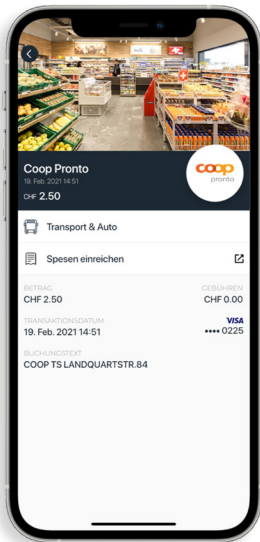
Coop Pronto
19. Feb. 2021 14:51
CHF 2.50

coop
pronto

Transport & Auto

Spesen einreichen

BETRAG
CHF 2.50

GEBÜHREN
CHF 0.00

TRANSAKTIONSDATUM
19. Feb. 2021 14:51

VISA
•••• 0225

BUCHUNGSTEXT
COOP TS LANDQUARTSTR.84